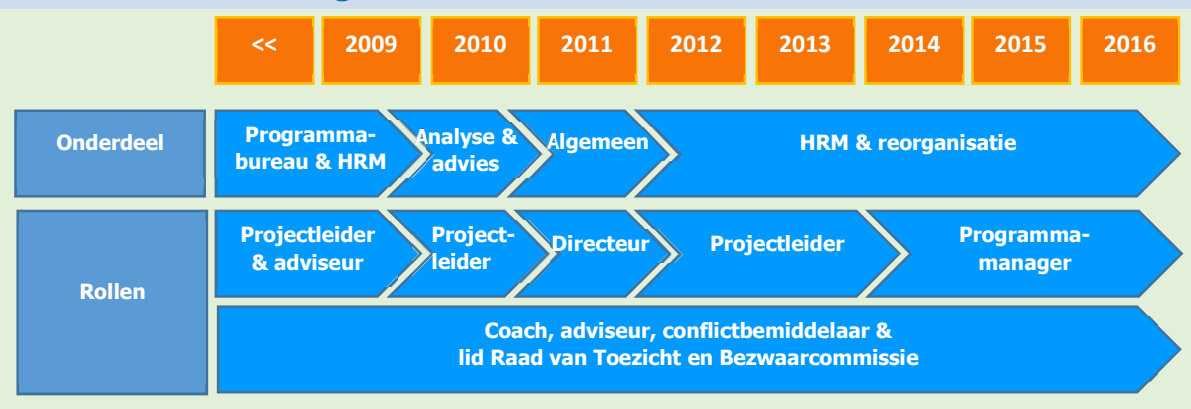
| << | 2009 | 2010 | 2011 | 2012 | 2013 | 2014 | 2015 | 2016 |
|---|---|---|---|---|---|---|---|---|

Onderdeel

Programmabureau & HRM

Analyse & advies

Algemeen

HRM & reorganisatie

Rollen

Projectleider & adviseur

Projectleider

Directeur

Projectleider

Programmamanager

Coach, adviseur, conflictbemiddelaar & lid Raad van Toezicht en Bezwaarcommissie